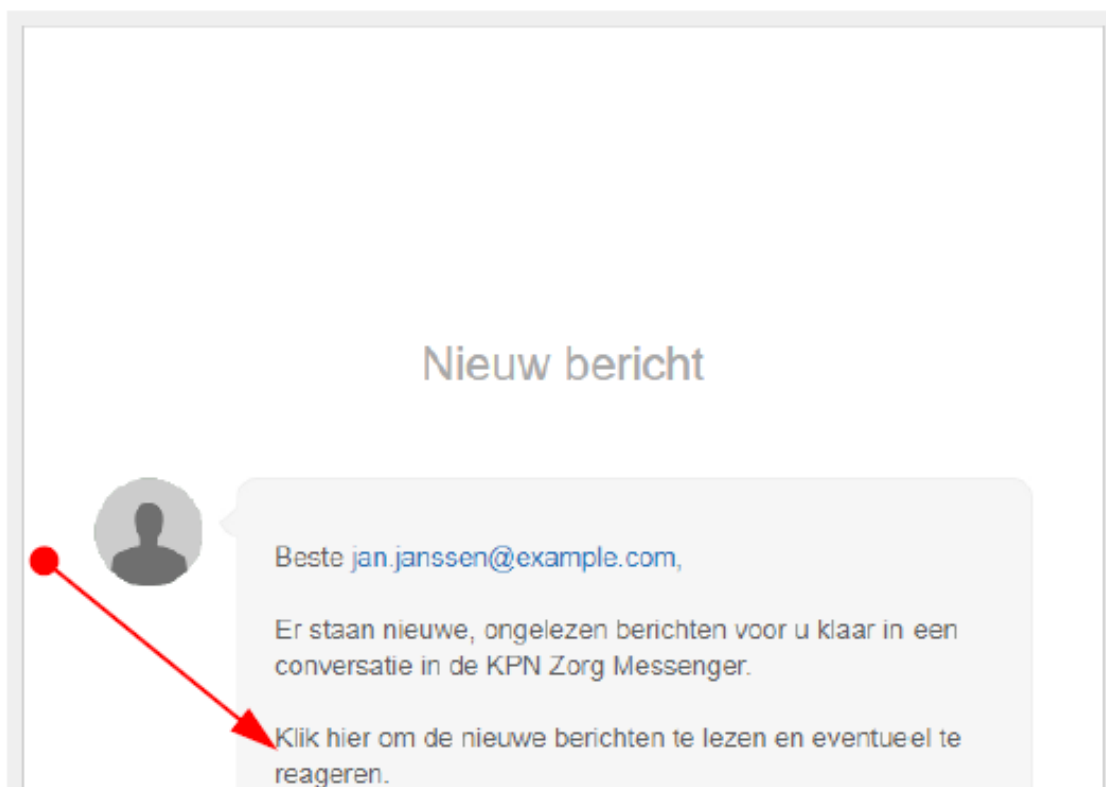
Nieuw bericht

Beste jan.janssen@example.com,

Er staan nieuwe, ongelezen berichten voor u klaar in een conversatie in de KPN Zorg Messenger.

Klik hier om de nieuwe berichten te lezen en eventueel te reageren.